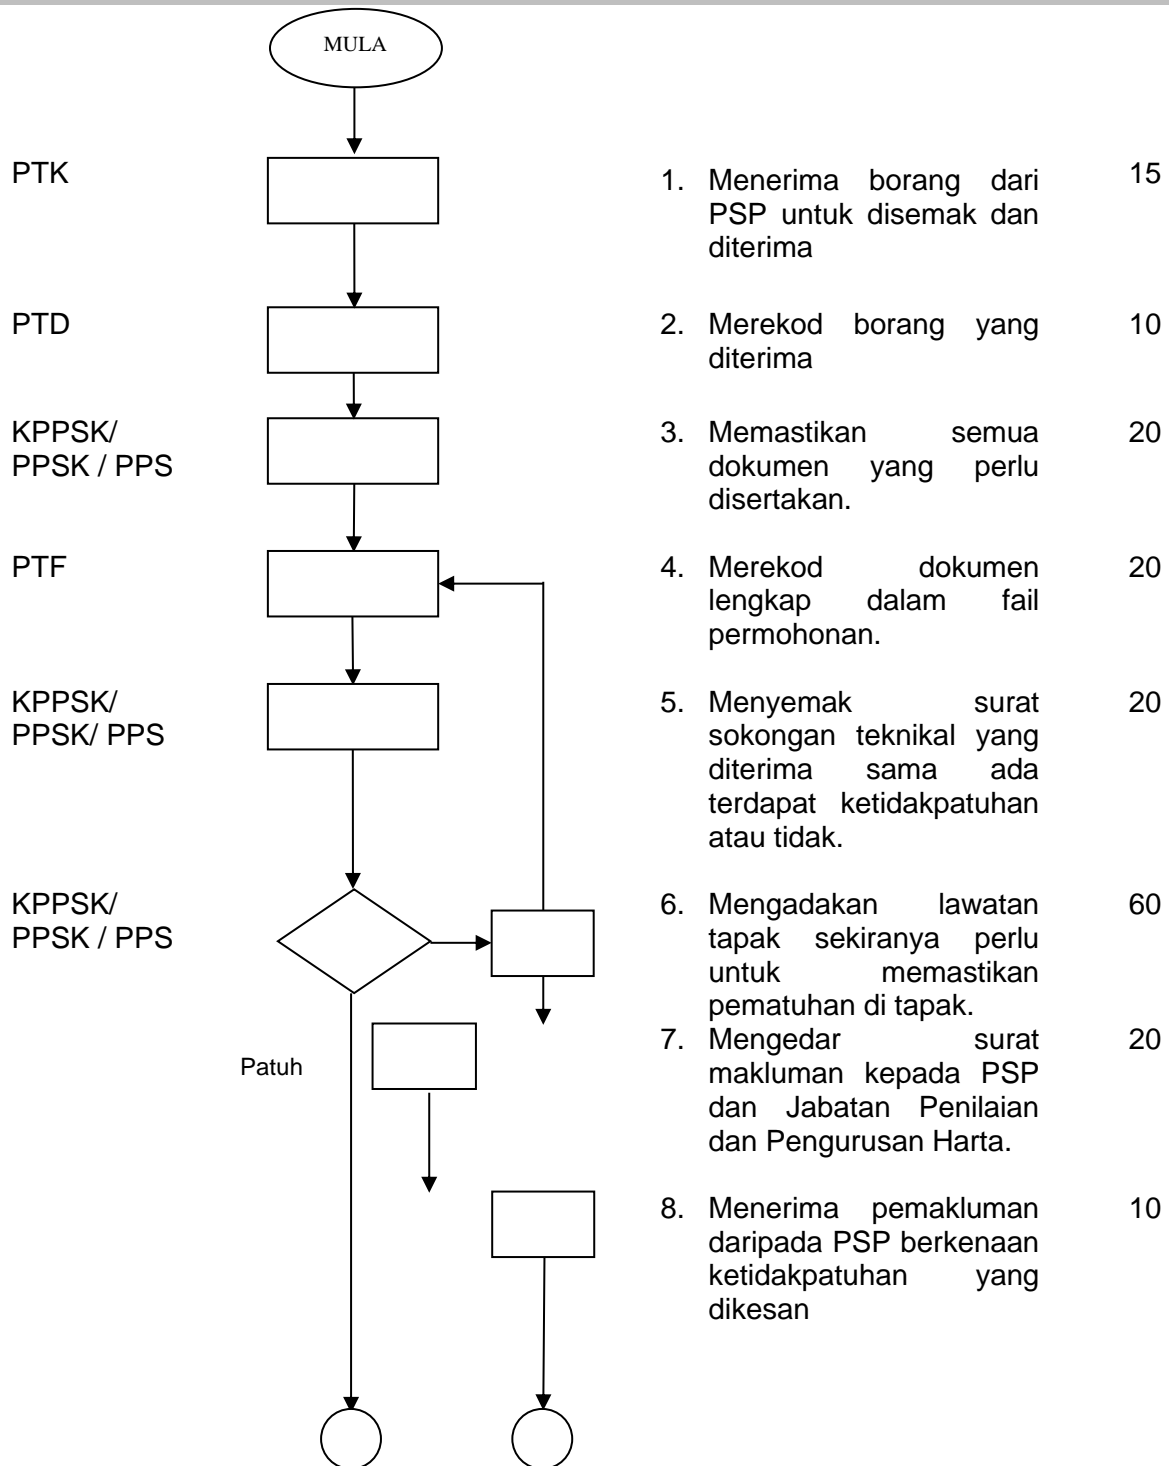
MULA

PTK

1. Menerima borang dari PSP untuk disemak dan diterima

15

PTD

2. Merekod borang yang diterima

10

KPPSK/ PPSK / PPS

3. Memastikan semua dokumen yang perlu disertakan.

20

PTF

4. Merekod dokumen lengkap dalam fail permohonan.

20

KPPSK/ PPSK/ PPS

5. Menyemak surat sokongan teknikal yang diterima sama ada terdapat ketidakpatuhan atau tidak.

20

KPPSK/ PPSK / PPS

6. Mengadakan lawatan tapak sekiranya perlu untuk memastikan pematuhan di tapak.

60

Patuh

7. Mengedar surat makluman kepada PSP dan Jabatan Penilaian dan Pengurusan Harta.

20

8. Menerima pemakluman daripada PSP berkenaan ketidakpatuhan yang dikesan

10